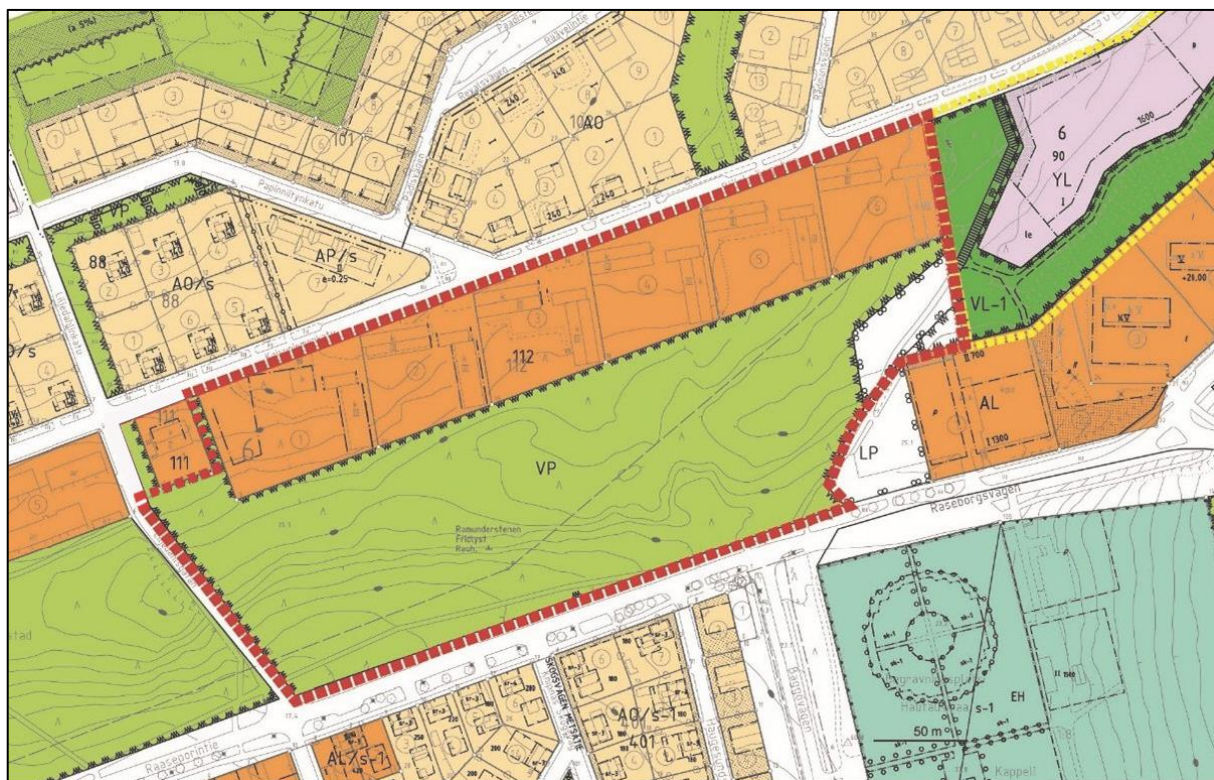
(a 5%)
Raaseporintie
Paperinjyrinkatu
VP
88
AO/s
AP/s
e=0.25
101
100
AO
6
90
YL
VL-1
112
111
111
VP
LP
AL
1300
Raseborgsvägen
Ramundersten
Fridlyst
Rauh.
SKOGSVÄGEN METSÄTIE
AO/s-1
401
AL/s-1
Raaseporintie
EH
s-1
50 m
Kappeli
stad